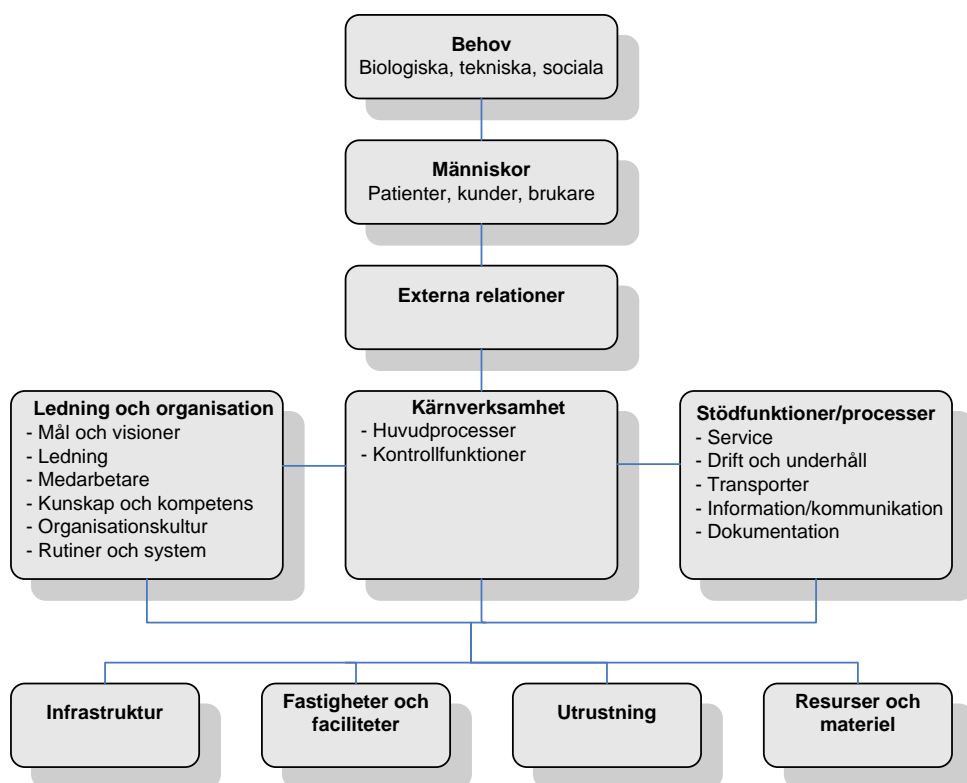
Behov
Biologiska, tekniska, sociala

Människor
Patienter, kunder, brukare

Externa relationer

Ledning och organisation
- Mål och visioner
- Ledning
- Medarbetare
- Kunskap och kompetens
- Organisationskultur
- Rutiner och system

Kärnverksamhet
- Huvudprocesser
- Kontrollfunktioner

Stödfunktioner/processer
- Service
- Drift och underhåll
- Transporter
- Information/kommunikation
- Dokumentation

Infrastruktur

Fastigheter och faciliteter

Utrustning

Resurser och materiel